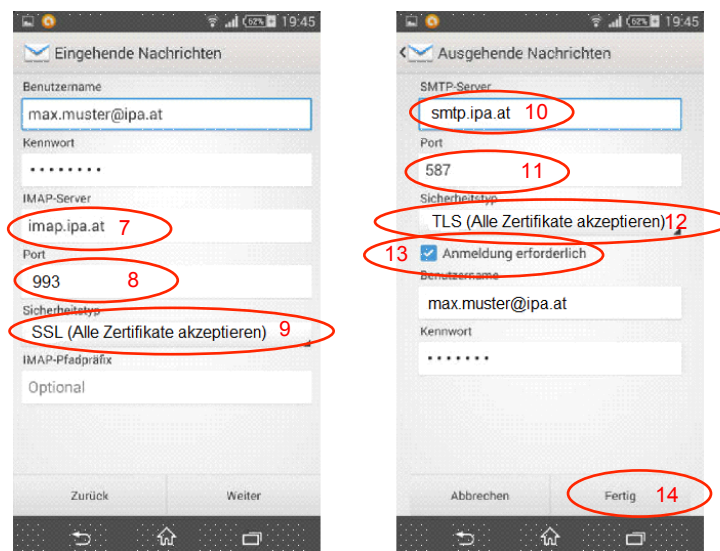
52% 19:45

Eingehende Nachrichten

Benutzername

max.muster@ipa.at

Kennwort

••••••••

IMAP-Server

imap.ipa.at 7

Port

993 8

Sicherheitstyp

SSL (Alle Zertifikate akzeptieren) 9

IMAP-Pfadpräfix

Optional

Zurück

Weiter

52% 19:45

Ausgehende Nachrichten

SMTP-Server

smtp.ipa.at 10

Port

587 11

Sicherheitstyp

TLS (Alle Zertifikate akzeptieren) 12

13 Anmeldung erforderlich

Benutzername

max.muster@ipa.at

Kennwort

•••••••

Abbrechen

Fertig 14